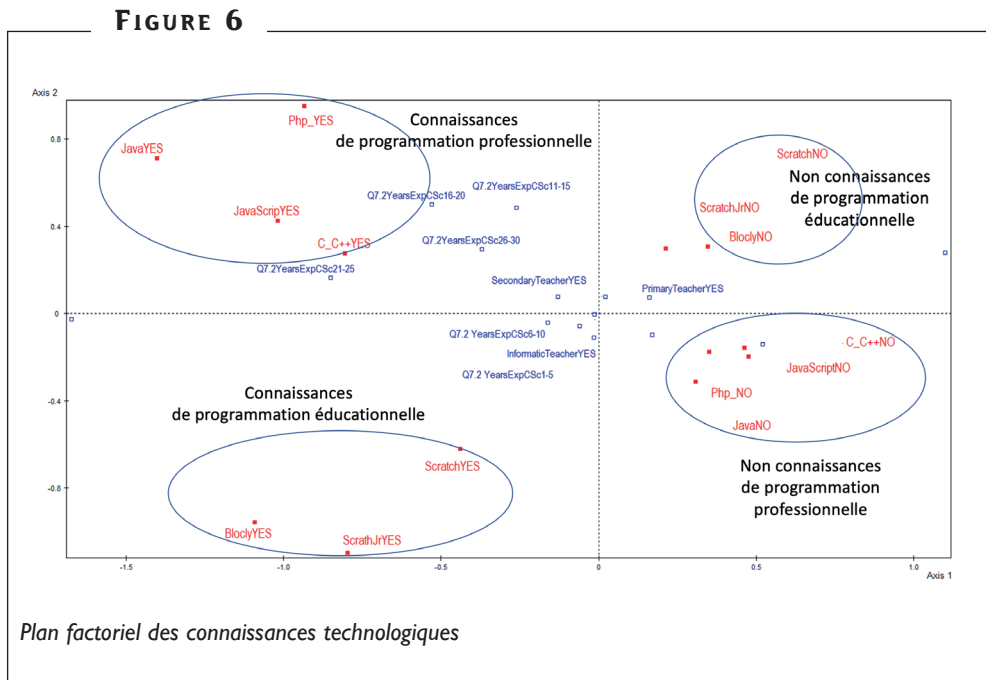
FIGURE 6

Axis 2

0.8

0.4

0

-0.4

-0.8

-1.5 -1.0 -0.5 0 0.5 1.0 Axis 1

Php_YES

JavaYES

JavaScripYES

C_C++YES

Connaissances de programmation professionnelle

Q7.2YearsExpCSc16-20

Q7.2YearsExpCSc11-15

Q7.2YearsExpCSc26-30

Q7.2YearsExpCSc21-25

SecondaryTeacherYES

PrimaryTeacherYES

ScratchNO

Non connaissances de programmation éducationnelle

ScratchJrNO

BloclyNO

Q7.2 YearsExpCSc6-10

InformaticTeacherYES

Q7.2 YearsExpCSc1-5

C_C++NO

JavaScriptNO

Php_NO

JavaNO

Connaissances de programmation éducationnelle

ScratchYES

BloclyYES

ScrathJrYES

Non connaissances de programmation professionnelle

Plan factoriel des connaissances technologiques